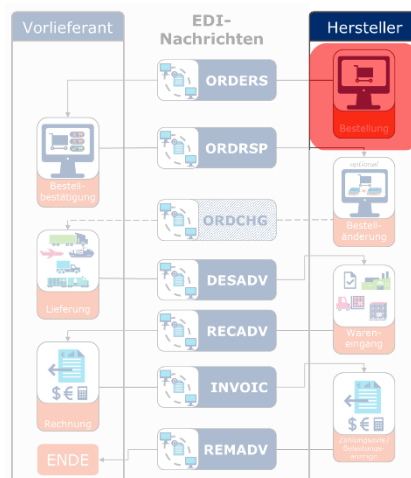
Vorlieferant

EDI-Nachrichten

Hersteller

ORDERS

Bestellung

ORDRSP

Bestellbestätigung

optional

ORDCHG

Bestelländerung

DESADV

Lieferung

RECADV

Wareneingang

INVOIC

$ €

Rechnung

$ €

Zahlungsavis/Gutschriftsanzeige

REMADV

ENDE